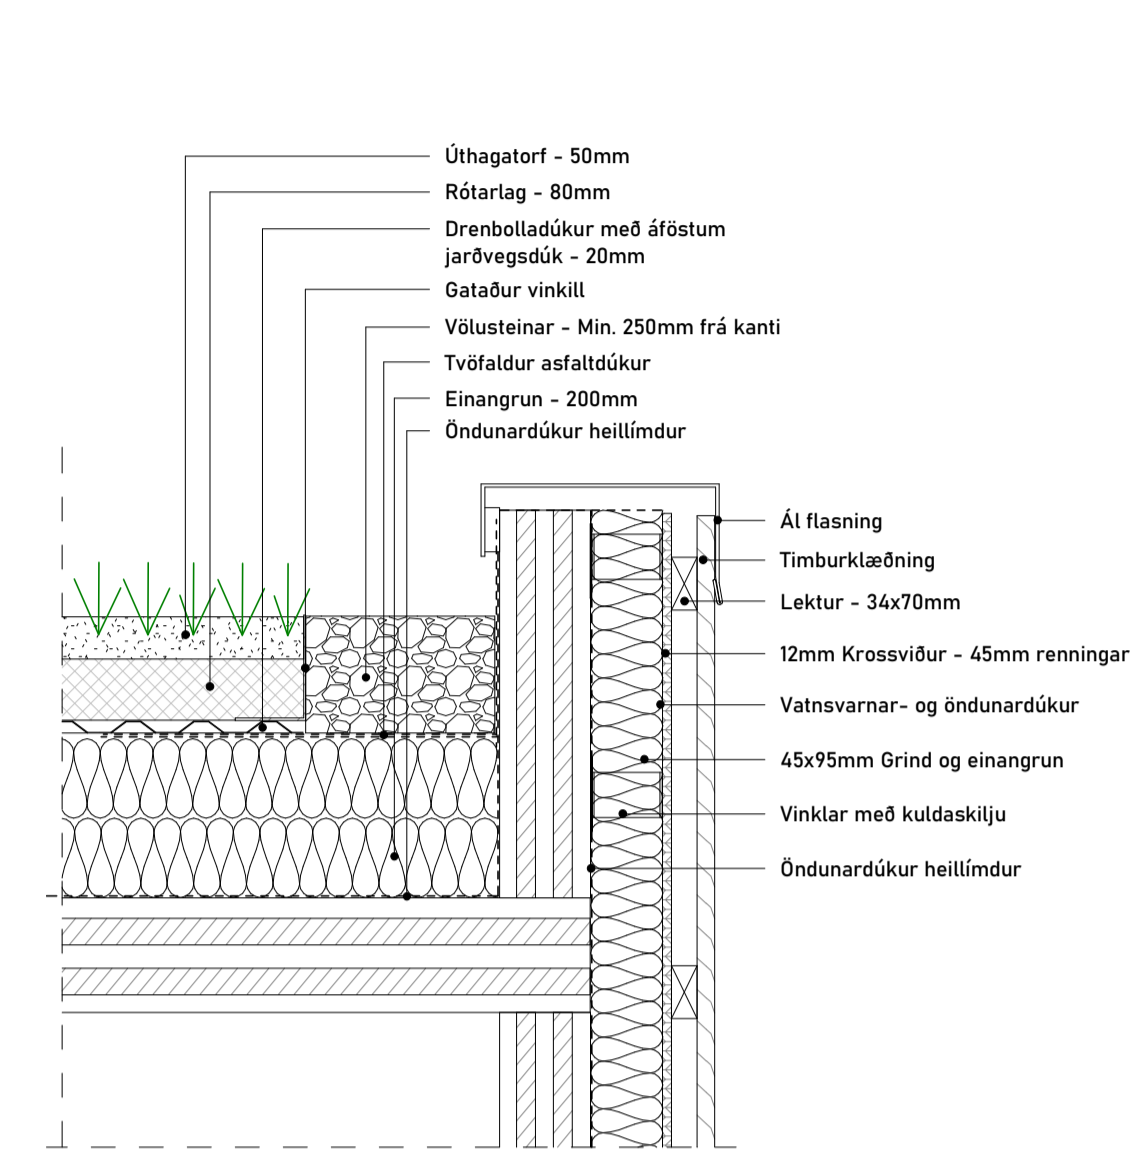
Úthagatorf - 50mm
Rótarlag - 80mm
Drenbolladúkur með áföstum jarðvegsdúk - 20mm
Gataður vinkill
Völusteinar - Min. 250mm frá kanti
Tvöfaldur asfaltdúkur
Einangrun - 200mm
Öndunardúkur heillímdur

Ál flasning
Timburklæðning
Lektur - 34x70mm
12mm Krossviður - 45mm renningar
Vatnsvarnar- og öndunardúkur
45x95mm Grind og einangrun
Vinklar með kuldaskilju
Öndunardúkur heillímdur